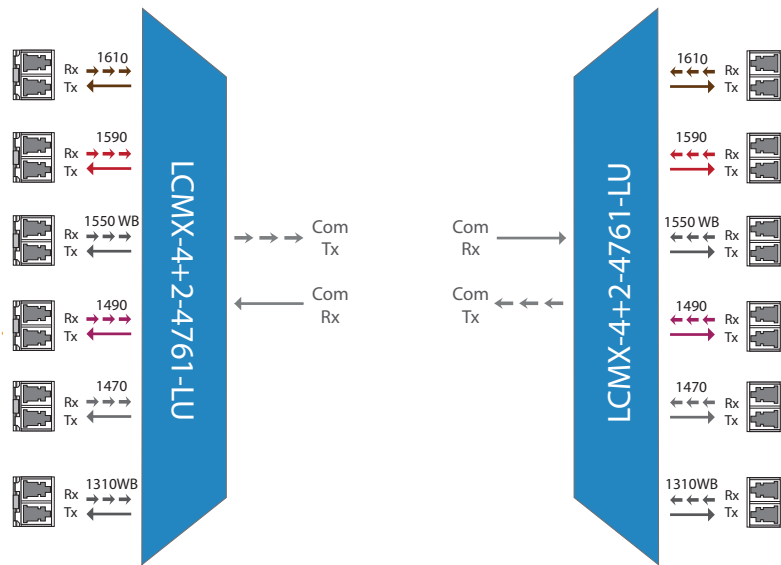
1610
Rx
Tx

1590
Rx
Tx

1550 WB
Rx
Tx

1490
Rx
Tx

1470
Rx
Tx

1310WB
Rx
Tx

LCMX-4+2-4761-LU

Com
Tx

Com
Rx

Com
Rx

Com
Tx

LCMX-4+2-4761-LU

1610
Rx
Tx

1590
Rx
Tx

1550 WB
Rx
Tx

1490
Rx
Tx

1470
Rx
Tx

1310WB
Rx
Tx